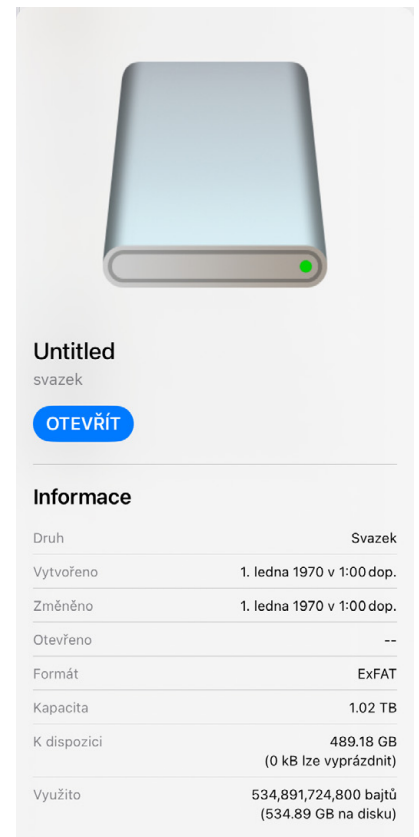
Untitled
svazek

OTEVŘÍT

Informace

| | |
|---|---|
| Druh | Svazek |
| Vytvořeno | 1. ledna 1970 v 1:00 dop. |
| Změněno | 1. ledna 1970 v 1:00 dop. |
| Otevřeno | -- |
| Formát | ExFAT |
| Kapacita | 1.02 TB |
| K dispozici | 489.18 GB (0 kB lze vyprázdnit) |
| Využito | 534,891,724,800 bajtů (534.89 GB na disku) |